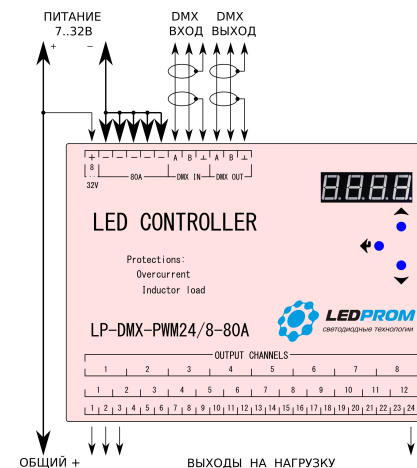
ПИТАНИЕ
7..32В
+ −

DMX ВХОД
DMX ВЫХОД

+ | − | − | − | − | − | − | A | B | ⊥ | A | B | ⊥
8 .. 32V
80A
DMX IN
DMX OUT

8.8.8.8.

LED CONTROLLER

Protections:
Overcurrent
Inductor load

LEDPROM
светодиодные технологии

LP-DMX-PWM24/8-80A

OUTPUT CHANNELS

1 2 3 4 5 6 7 8
1 2 3 4 5 6 7 8 9 10 11 12
1 2 3 4 5 6 7 8 9 10 11 12 13 14 15 16 17 18 19 20 21 22 23 24

ОБЩИЙ +

ВЫХОДЫ НА НАГРУЗКУ